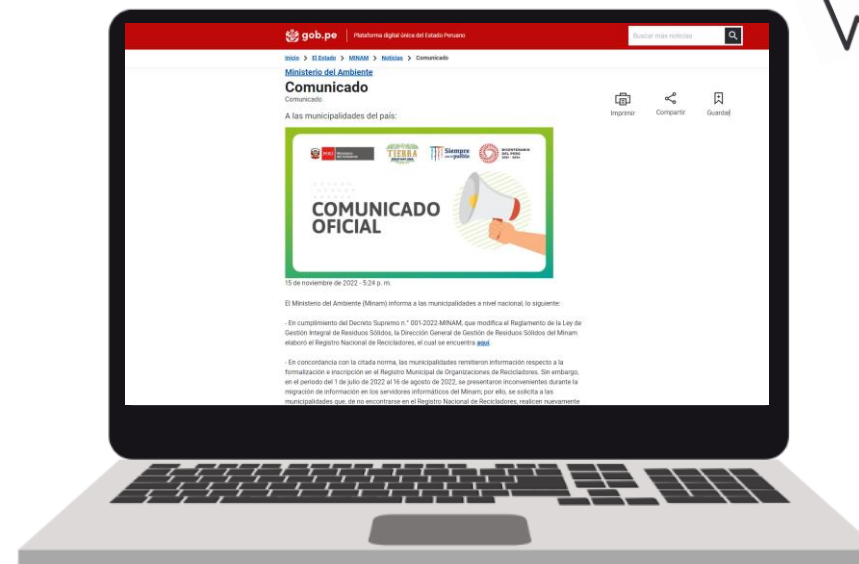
gob.pe | Plataforma digital única del Estado Peruano

Buscar más noticias

Inicio > El Estado > MINAM > Noticias > Comunicado

Ministerio del Ambiente

Comunicado

Comunicado

Imprimir Compartir Guardar

A las municipalidades del país:

PERÚ Ministerio del Ambiente TIERRA Siempre con el pueblo BICENTENARIO DEL PERÚ 2021 - 2024

COMUNICADO OFICIAL

15 de noviembre de 2022 - 5:24 p. m.

El Ministerio del Ambiente (Minam) informa a las municipalidades a nivel nacional, lo siguiente:

- En cumplimiento del Decreto Supremo n.° 001-2022-MINAM, que modifica el Reglamento de la Ley de Gestión Integral de Residuos Sólidos, la Dirección General de Gestión de Residuos Sólidos del Minam elaboró el Registro Nacional de Recicladores, el cual se encuentra aquí.

- En concordancia con la citada norma, las municipalidades remitieron información respecto a la formalización e inscripción en el Registro Municipal de Organizaciones de Recicladores. Sin embargo, en el periodo del 1 de julio de 2022 al 16 de agosto de 2022, se presentaron inconvenientes durante la migración de información en los servidores informáticos del Minam; por ello, se solicita a las municipalidades que, de no encontrarse en el Registro Nacional de Recicladores, realicen nuevamente